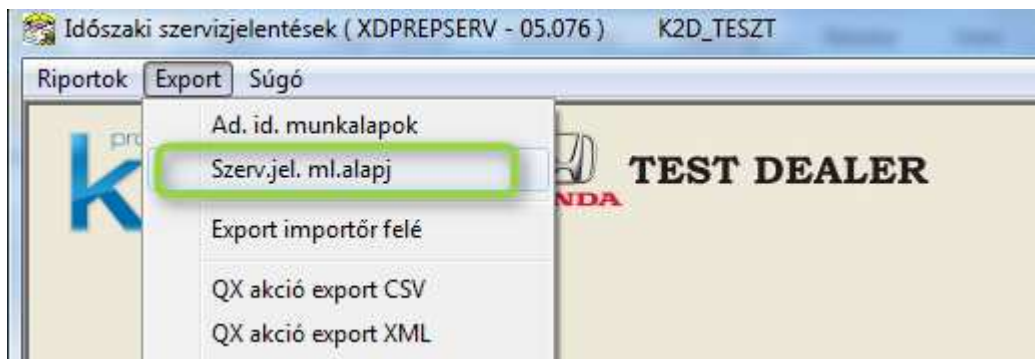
Időszaki szervizjelentések ( XDPREPSERV - 05.076 )   K2D_TESZT

Riportok  Export  Súgó

Ad. id. munkalapok

Szerv.jel. ml.alapj

Export importőr felé

QX akció export CSV

QX akció export XML

pro

K

NDA

TEST DEALER